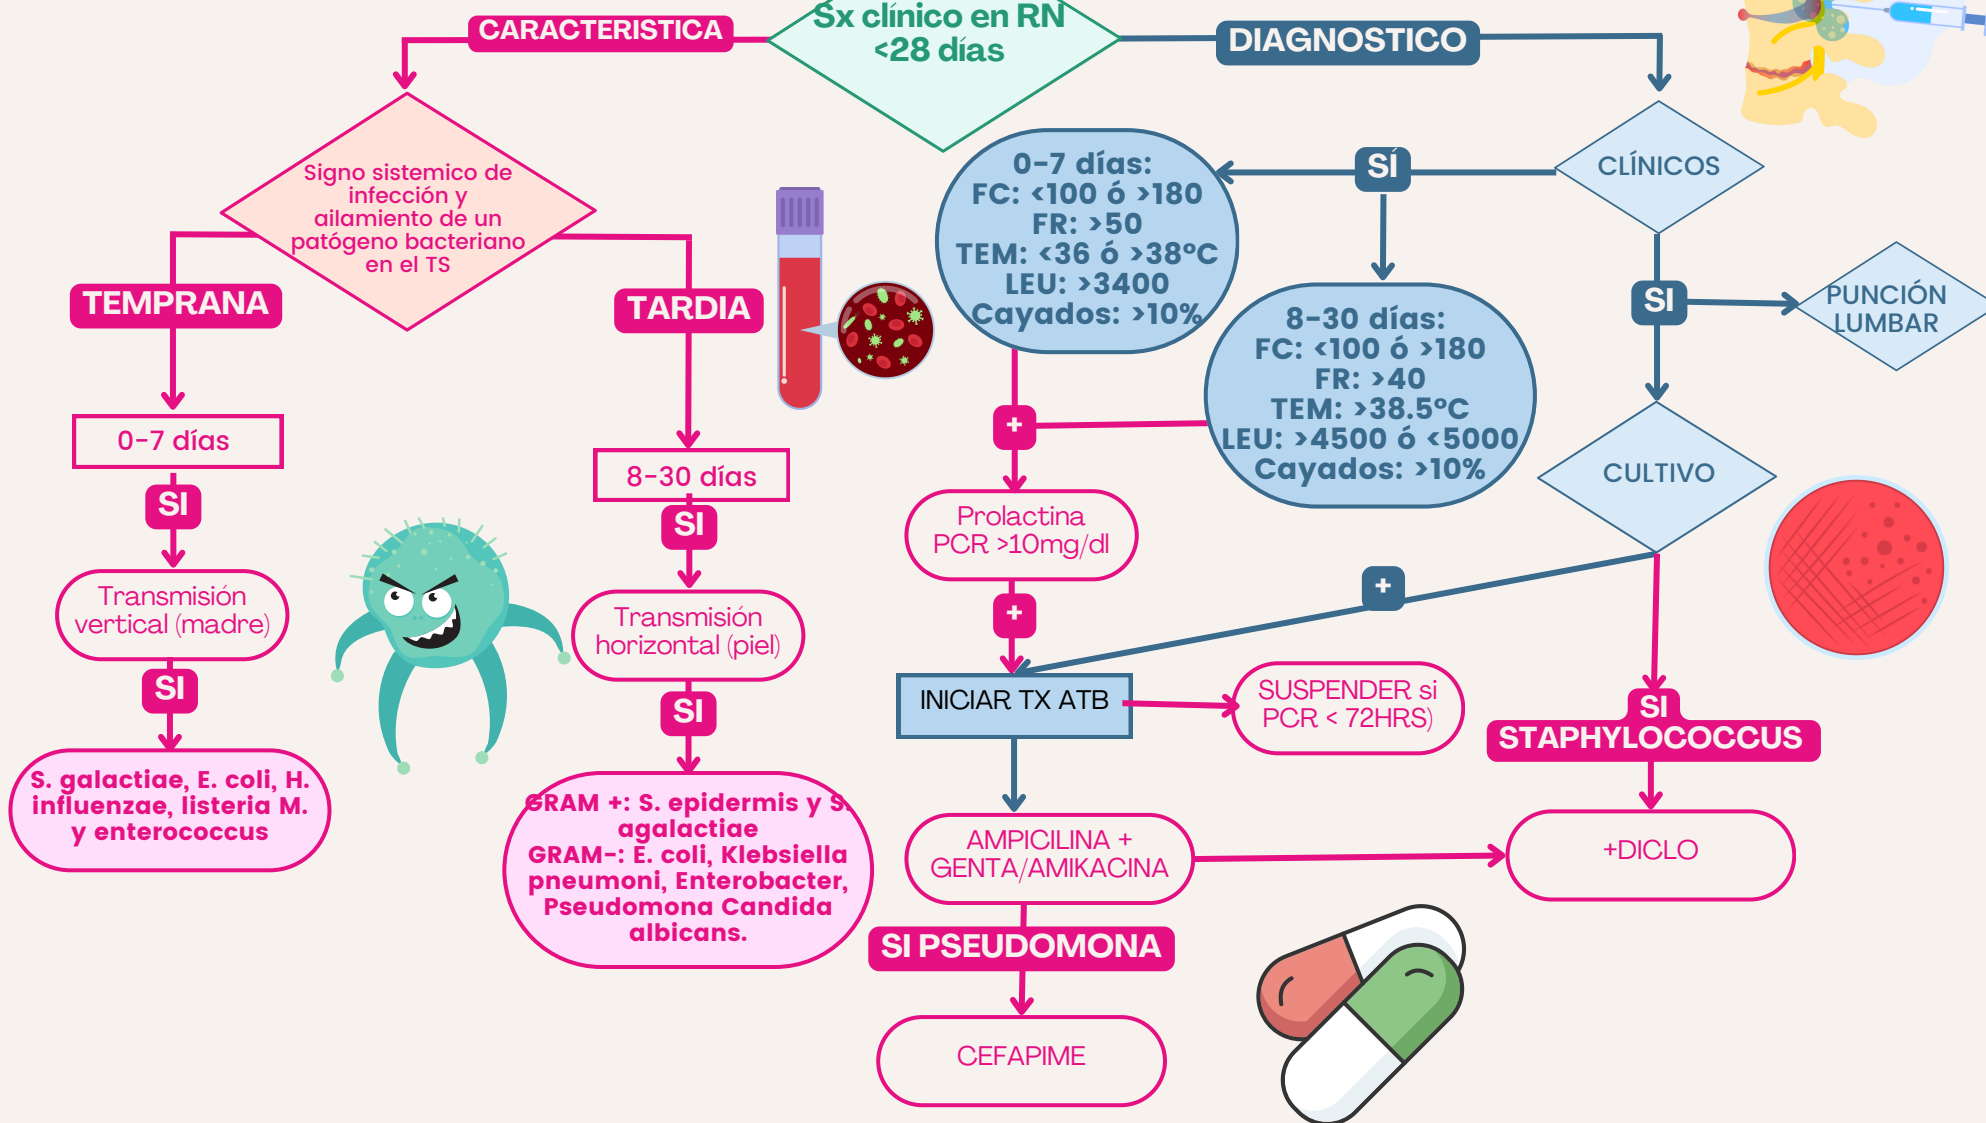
Sx clínico en RN <28 días

CARACTERISTICA

DIAGNOSTICO

Signo sistemico de infección y ailamiento de un patógeno bacteriano en el TS

TEMPRANA

TARDIA

0-7 días

SI

Transmisión vertical (madre)

SI

S. galactiae, E. coli, H. influenzae, listeria M. y enterococcus

8-30 días

SI

Transmisión horizontal (piel)

SI

GRAM +: S. epidermis y S. agalactiae
GRAM-: E. coli, Klebsiella pneumoni, Enterobacter, Pseudomona Candida albicans.

CLÍNICOS

SÍ

0-7 días:
FC: <100 ó >180
FR: >50
TEM: <36 ó >38°C
LEU: >3400
Cayados: >10%

8-30 días:
FC: <100 ó >180
FR: >40
TEM: >38.5°C
LEU: >4500 ó <5000
Cayados: >10%

SI

PUNCIÓN LUMBAR

CULTIVO

+

Prolactina PCR >10mg/dl

+

+

INICIAR TX ATB

SUSPENDER si PCR < 72HRS)

SI STAPHYLOCOCCUS

AMPICILINA + GENTA/AMIKACINA

+DICLO

SI PSEUDOMONA

CEFAPIME